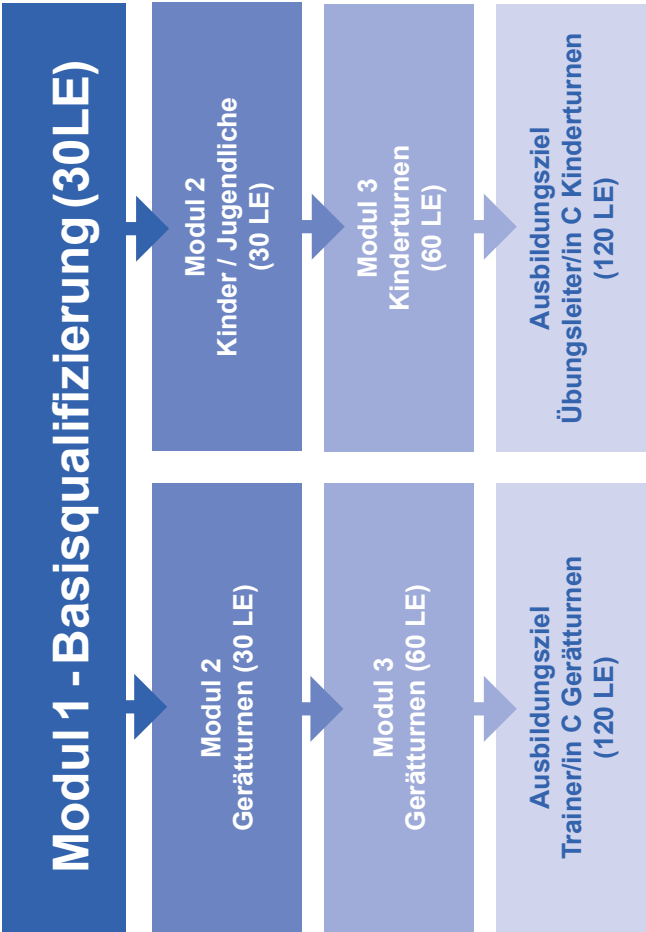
Modul 1 - Basisqualifizierung (30LE)

Modul 2
Kinder / Jugendliche
(30 LE)

Modul 3
Kinderturnen
(60 LE)

Ausbildungsziel
Übungsleiter/in C Kinderturnen
(120 LE)

Modul 2
Gerätturnen (30 LE)

Modul 3
Gerätturnen (60 LE)

Ausbildungsziel
Trainer/in C Gerätturnen
(120 LE)